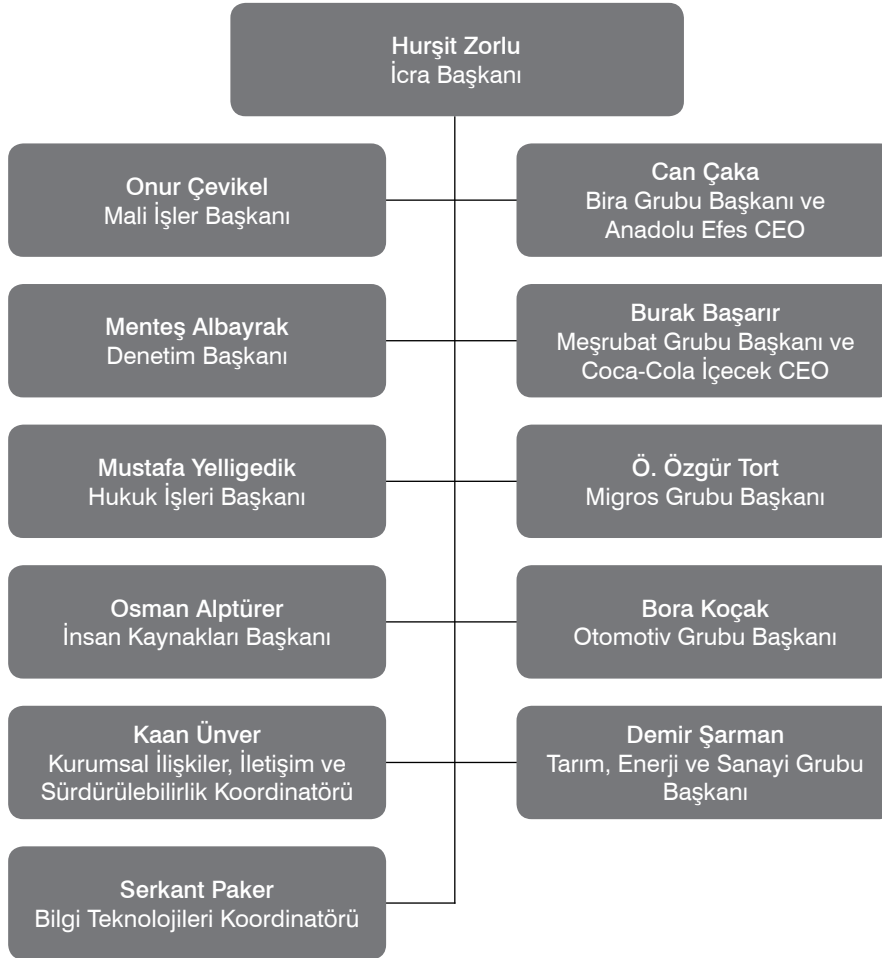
Hurşit Zorlu
İcra Başkanı

Onur Çevikel
Mali İşler Başkanı

Can Çaka
Bira Grubu Başkanı ve Anadolu Efes CEO

Menteş Albayrak
Denetim Başkanı

Burak Başarır
Meşrubat Grubu Başkanı ve Coca-Cola İçecek CEO

Mustafa Yelligedik
Hukuk İşleri Başkanı

Ö. Özgür Tort
Migros Grubu Başkanı

Osman Alptürer
İnsan Kaynakları Başkanı

Bora Koçak
Otomotiv Grubu Başkanı

Kaan Ünver
Kurumsal İlişkiler, İletişim ve Sürdürülebilirlik Koordinatörü

Demir Şarman
Tarım, Enerji ve Sanayi Grubu Başkanı

Serkant Paker
Bilgi Teknolojileri Koordinatörü